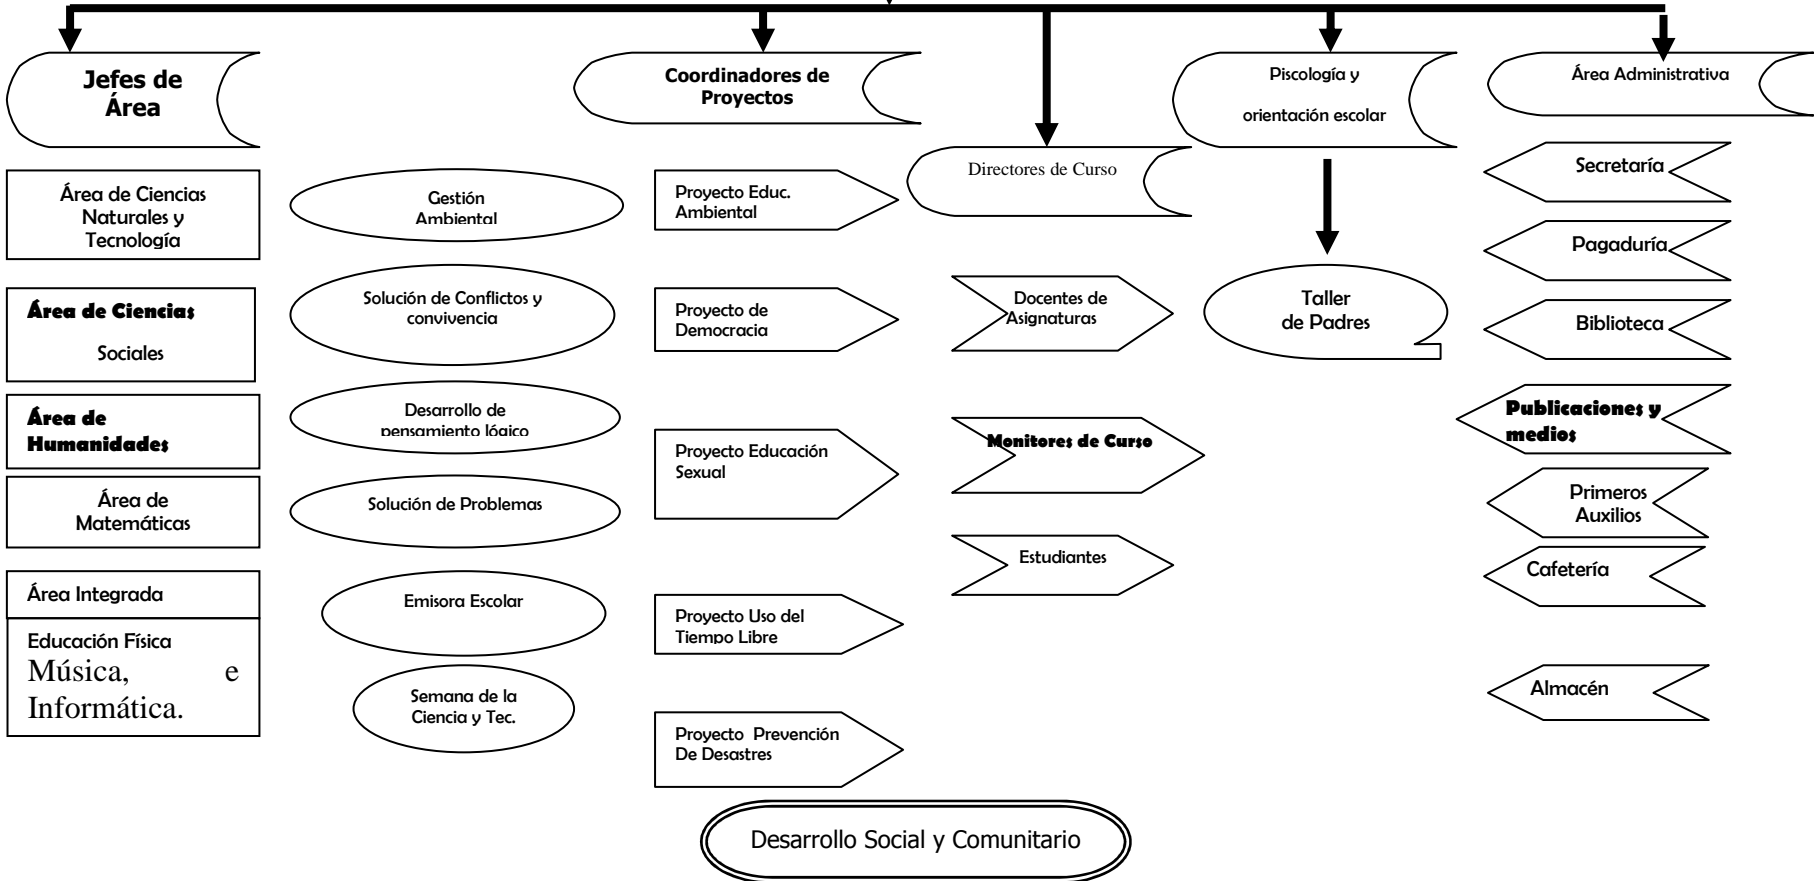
Jefes de Área

Coordinadores de Proyectos

Piscología y orientación escolar

Área Administrativa

Directores de Curso

Área de Ciencias Naturales y Tecnología

Área de Ciencias Sociales

Área de Humanidades

Área de Matemáticas

Área Integrada

Educación Física Música, e Informática.

Gestión Ambiental

Solución de Conflictos y convivencia

Desarrollo de pensamiento lógico

Solución de Problemas

Emisora Escolar

Semana de la Ciencia y Tec.

Proyecto Educ. Ambiental

Proyecto de Democracia

Proyecto Educación Sexual

Proyecto Uso del Tiempo Libre

Proyecto Prevención De Desastres

Docentes de Asignaturas

Monitores de Curso

Estudiantes

Taller de Padres

Secretaría

Pagaduría

Biblioteca

Publicaciones y medios

Primeros Auxilios

Cafetería

Almacén

Desarrollo Social y Comunitario